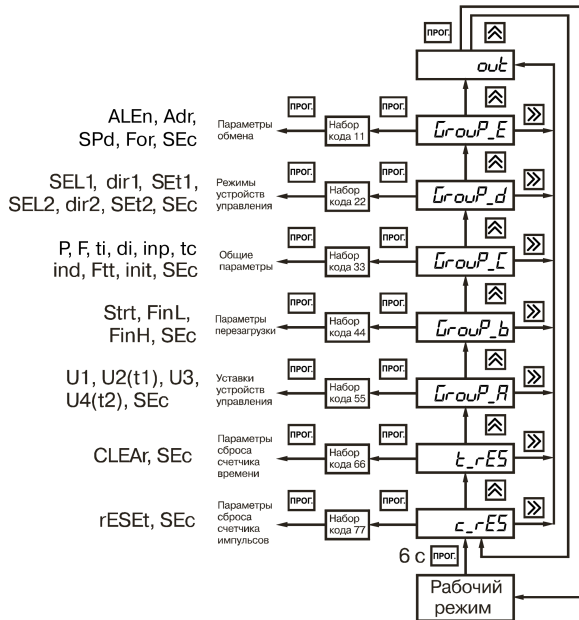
ПРОГ.

out

ALEn, Adr, SPd, For, SEc

Параметры обмена

ПРОГ.

Набор кода 11

ПРОГ.

GrouP_E

SEL1, dir1, SEt1, SEL2, dir2, SEt2, SEc

Режимы устройств управления

ПРОГ.

Набор кода 22

ПРОГ.

GrouP_d

P, F, ti, di, inp, tc ind, Ftt, init, SEc

Общие параметры

ПРОГ.

Набор кода 33

ПРОГ.

GrouP_C

Strt, FinL, FinH, SEc

Параметры перезагрузки

ПРОГ.

Набор кода 44

ПРОГ.

GrouP_b

U1, U2(t1), U3, U4(t2), SEc

Уставки устройств управления

ПРОГ.

Набор кода 55

ПРОГ.

GrouP_A

CLEAr, SEc

Параметры сброса счетчика времени

ПРОГ.

Набор кода 66

ПРОГ.

t_rES

rESEt, SEc

Параметры сброса счетчика импульсов

ПРОГ.

Набор кода 77

ПРОГ.

c_rES

6 с ПРОГ.

Рабочий режим